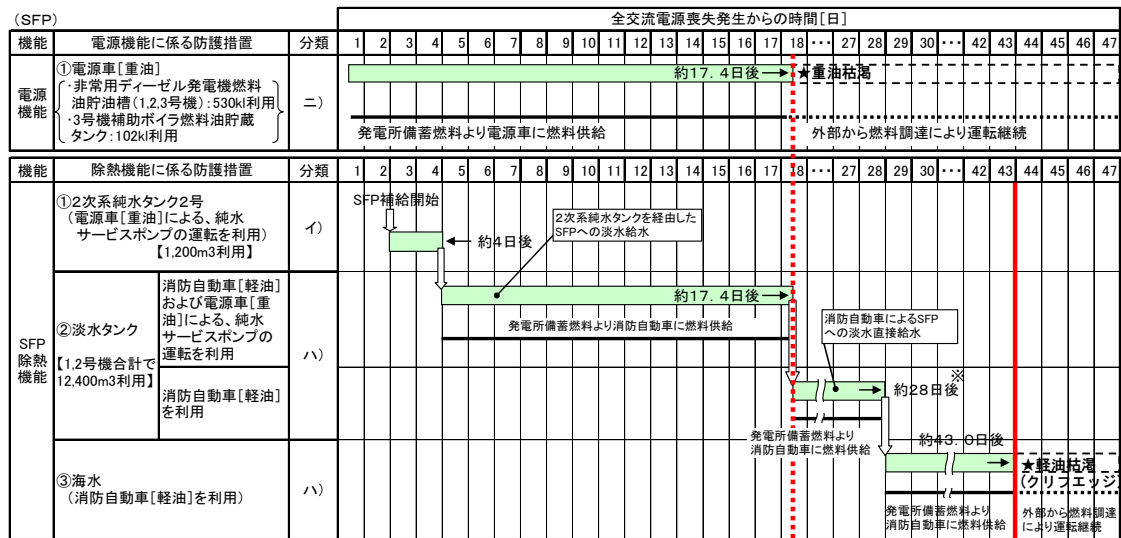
(SFP)

| 機能 | 電源機能に係る防護措置 | 分類 | 全交流電源喪失発生からの時間[日] |
|---|---|---|---|
| | | | 1 2 3 4 5 6 7 8 9 10 11 12 13 14 15 16 17 18 ··· 27 28 29 30 ··· 42 43 44 45 46 47 |
| 電源機能 | ①電源車[重油] ・非常用ディーゼル発電機燃料油貯油槽(1,2,3号機):530kl利用 ・3号機補助ボイラ燃料油貯蔵タンク:102kl利用 | ニ) | 約17.4日後 ★重油枯渇 発電所備蓄燃料より電源車に燃料供給 外部から燃料調達により運転継続 |

| 機能 | 除熱機能に係る防護措置 | | 分類 | 1 2 3 4 5 6 7 8 9 10 11 12 13 14 15 16 17 18 ··· 27 28 29 30 ··· 42 43 44 45 46 47 |
|---|---|---|---|---|
| SFP除熱機能 | ①2次系純水タンク2号(電源車[重油]による、純水サービスポンプの運転を利用)【1,200m3利用】 | | イ) | SFP補給開始 約4日後 2次系純水タンクを経由したSFPへの淡水給水 |
| | ②淡水タンク【1,2号機合計で12,400m3利用】 | 消防自動車[軽油]および電源車[重油]による、純水サービスポンプの運転を利用 | ハ) | 約17.4日後 発電所備蓄燃料より消防自動車に燃料供給 消防自動車によるSFPへの淡水直接給水 |
| | | 消防自動車[軽油]を利用 | | ※ 約28日後 発電所備蓄燃料より消防自動車に燃料供給 |
| | ③海水(消防自動車[軽油]を利用) | | ハ) | 約43.0日後 ★軽油枯渇(クリフエッジ) 発電所備蓄燃料より消防自動車に燃料供給 外部から燃料調達により運転継続 |